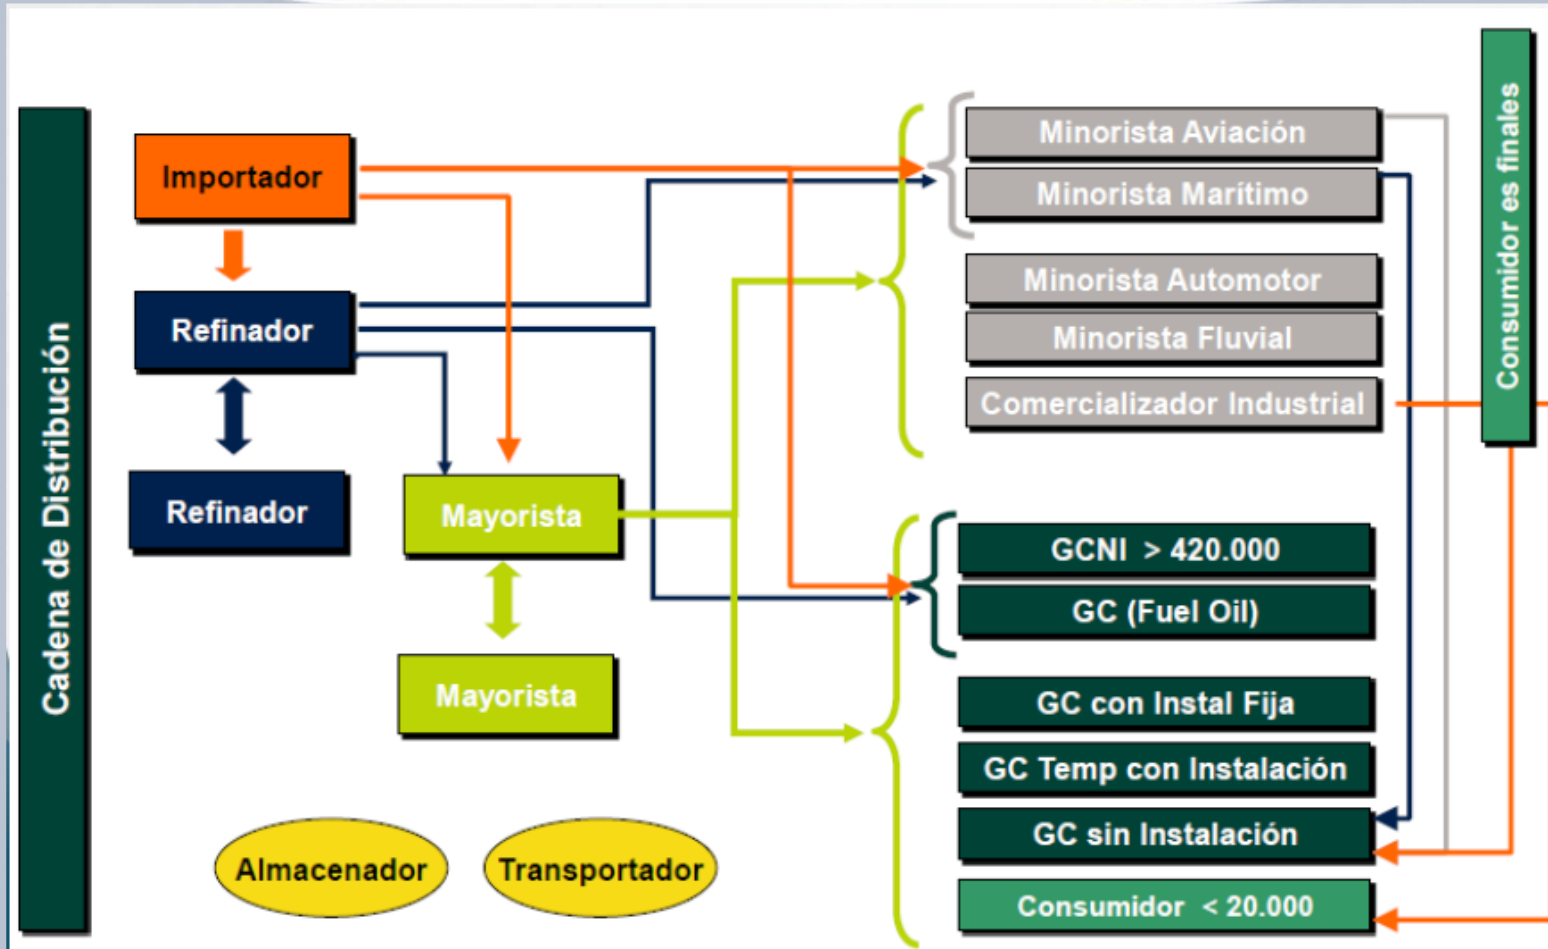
Cadena de Distribución

Importador

Refinador

Refinador

Mayorista

Mayorista

Almacenador

Transportador

Minorista Aviación

Minorista Marítimo

Minorista Automotor

Minorista Fluvial

Comercializador Industrial

GCNI > 420.000

GC (Fuel Oil)

GC con Instal Fija

GC Temp con Instalación

GC sin Instalación

Consumidor < 20.000

Consumidor es finales